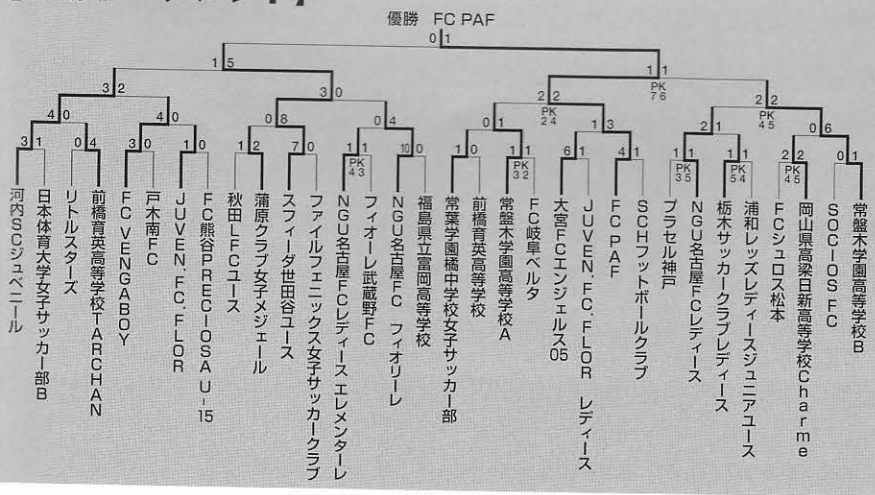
優勝 FC PAF

0 1
1 5
1 1
PK 7 6
3 2
3 0
2 2
PK 2 4
2 2
PK 4 5
4 0
4 0
0 8
0 4
0 1
1 3
2 1
0 6
3 1
0 4
3 0
1 0
1 2
7 0
1 1
PK 4 3
10 0
1 0
1 1
PK 3 2
6 1
4 1
1 1
PK 3 5
1 1
PK 5 4
2 2
PK 4 5
0 1

河内SCジュベニール
日本体育大学女子サッカー部B
リトルスターズ
前橋育英高等学校TARCHAN
FC VENGABOY
戸木南FC
JUVEN.FC.FLOR
FC熊谷PRECIOSA U-15
秋田LFCユース
蒲原クラブ女子メジェール
スフィーダ世田谷ユース
ファイルフェニックス女子サッカークラブ
NGU名古屋FCレディース エレメンターレ
フィオーレ武蔵野FC
NGU名古屋FC フィオリーレ
福島県立富岡高等学校
常葉学園橘中学校女子サッカー部
前橋育英高等学校
常盤木学園高等学校A
FC岐阜ベルタ
大宮FCエンジェルス05
JUVEN.FC.FLOR レディース
FC PAF
SCHフットボールクラブ
プラセル神戸
NGU名古屋FCレディース
栃木サッカークラブレディース
浦和レッズレディースジュニアユース
FCジュロス松本
岡山県高梁日新高等学校Charme
SOCIOS FC
常盤木学園高等学校B